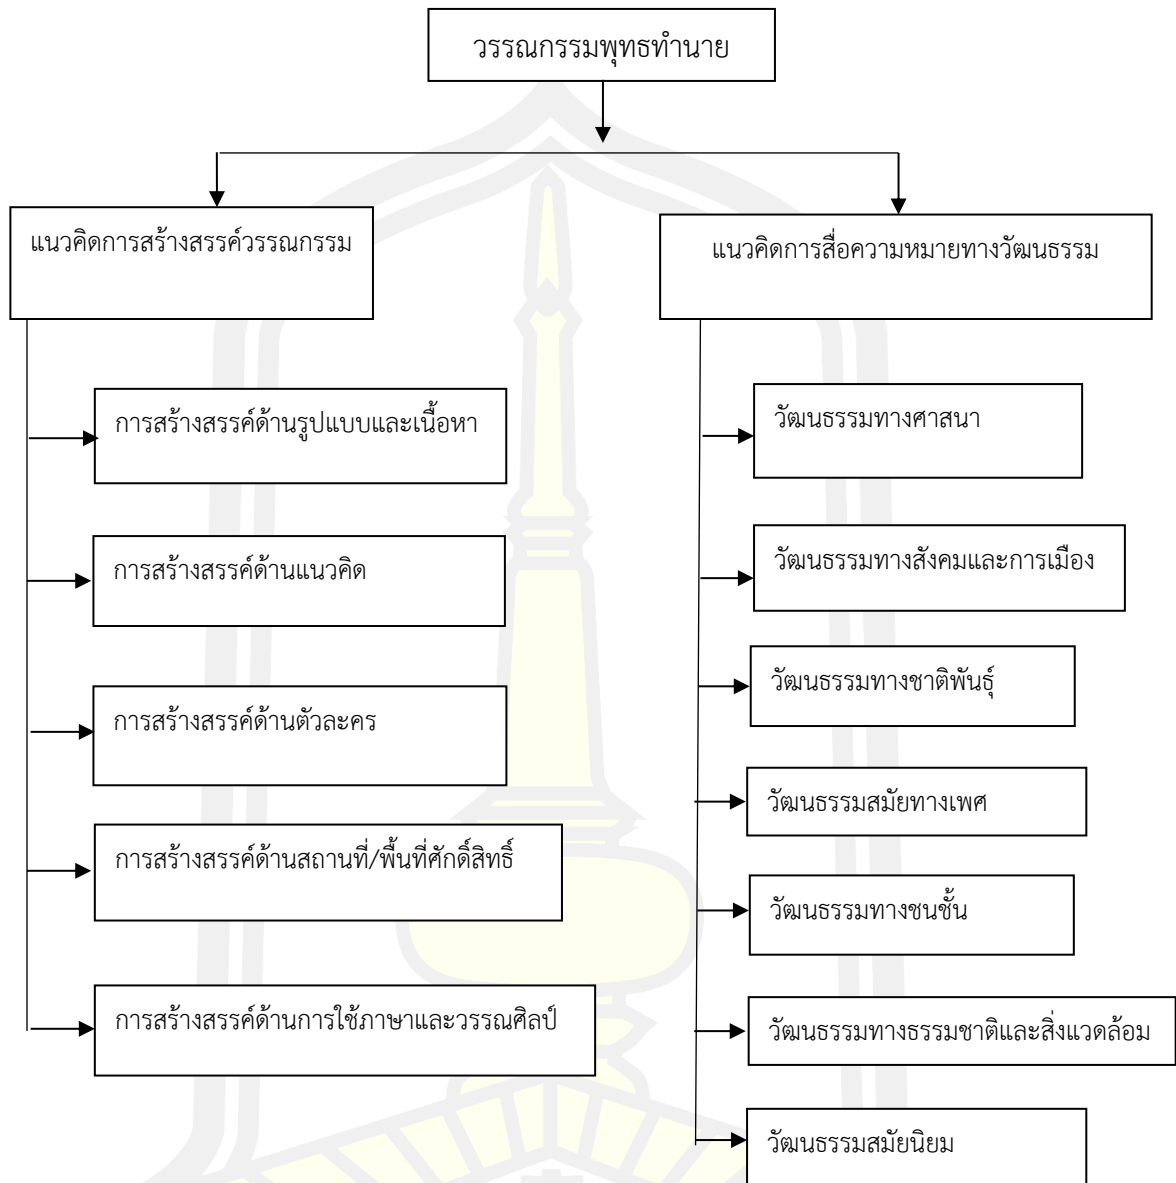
วรรณกรรมพุทธทำนาย

แนวคิดการสร้างสรรค์วรรณกรรม

การสร้างสรรค์ด้านรูปแบบและเนื้อหา

การสร้างสรรค์ด้านแนวคิด

การสร้างสรรค์ด้านตัวละคร

การสร้างสรรค์ด้านสถานที่/พื้นที่ศักดิ์สิทธิ์

การสร้างสรรค์ด้านการใช้ภาษาและวรรณศิลป์

แนวคิดการสื่อความหมายทางวัฒนธรรม

วัฒนธรรมทางศาสนา

วัฒนธรรมทางสังคมและการเมือง

วัฒนธรรมทางชาติพันธุ์

วัฒนธรรมสมัยทางเพศ

วัฒนธรรมทางชนชั้น

วัฒนธรรมทางธรรมชาติและสิ่งแวดล้อม

วัฒนธรรมสมัยนิยม